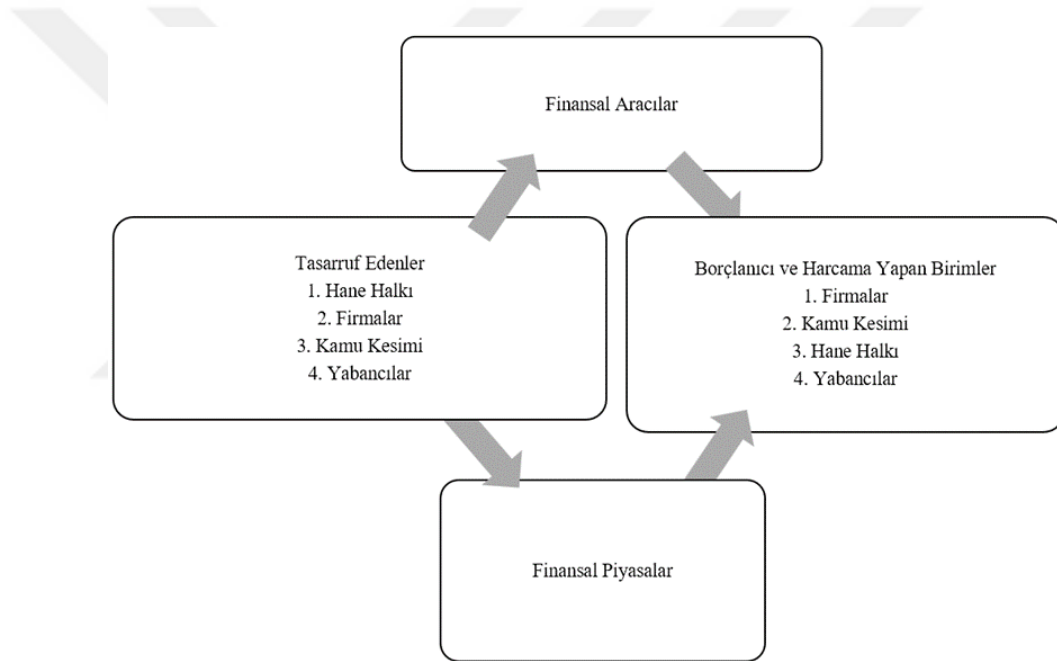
Finansal Aracılar

Tasarruf Edenler
1. Hane Halkı
2. Firmalar
3. Kamu Kesimi
4. Yabancılar

Borçlanıcı ve Harcama Yapan Birimler
1. Firmalar
2. Kamu Kesimi
3. Hane Halkı
4. Yabancılar

Finansal Piyasalar